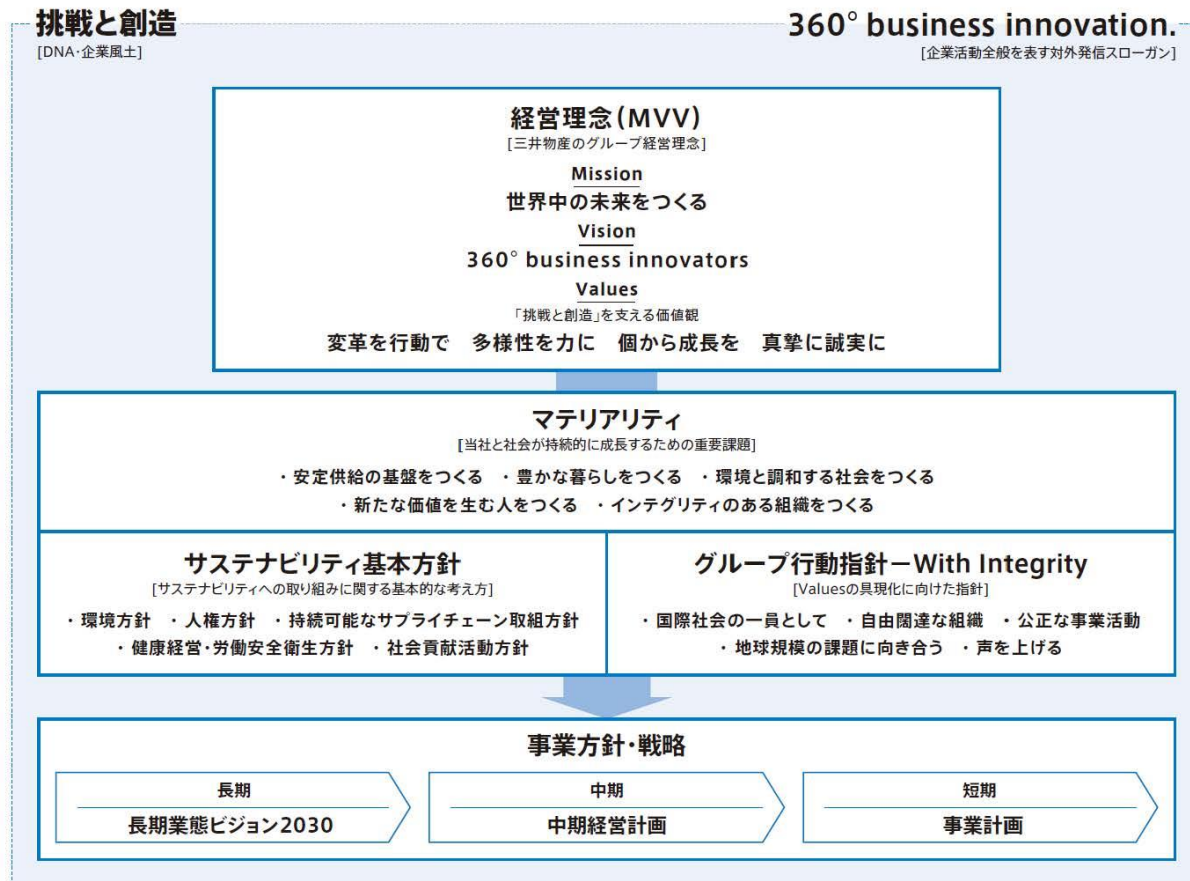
挑戦と創造
[DNA・企業風土]

360° business innovation.
[企業活動全般を表す対外発信スローガン]

経営理念（MVV）
[三井物産のグループ経営理念]

Mission
世界中の未来をつくる

Vision
360° business innovators

Values
「挑戦と創造」を支える価値観
変革を行動で　多様性を力に　個から成長を　真摯に誠実に

マテリアリティ
[当社と社会が持続的に成長するための重要課題]
・安定供給の基盤をつくる　・豊かな暮らしをつくる　・環境と調和する社会をつくる
・新たな価値を生む人をつくる　・インテグリティのある組織をつくる

サステナビリティ基本方針
[サステナビリティへの取り組みに関する基本的な考え方]
・環境方針　・人権方針　・持続可能なサプライチェーン取組方針
・健康経営・労働安全衛生方針　・社会貢献活動方針

グループ行動指針ーWith Integrity
[Valuesの具現化に向けた指針]
・国際社会の一員として　・自由闊達な組織　・公正な事業活動
・地球規模の課題に向き合う　・声を上げる

事業方針・戦略

長期
長期業態ビジョン2030

中期
中期経営計画

短期
事業計画